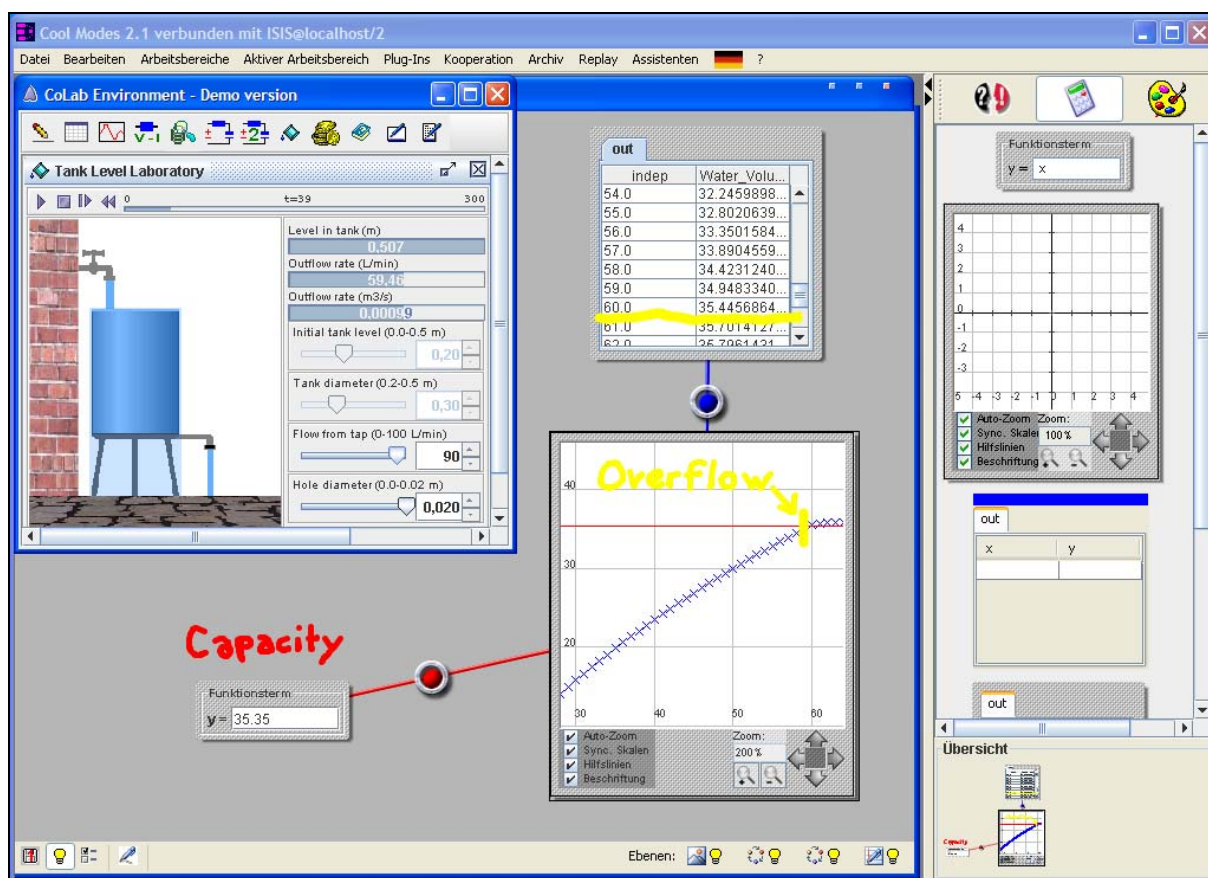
Cool Modes 2.1 verbunden mit ISIS@localhost/2

Datei Bearbeiten Arbeitsbereiche Aktiver Arbeitsbereich Plug-Ins Kooperation Archiv Replay Assistenten ?

CoLab Environment - Demo version

Tank Level Laboratory

0 t=39 300

Level in tank (m)
0,507
Outflow rate (L/min)
59,46
Outflow rate (m3/s)
0,00099
Initial tank level (0.0-0.5 m)
0,20
Tank diameter (0.2-0.5 m)
0,30
Flow from tap (0-100 L/min)
90
Hole diameter (0.0-0.02 m)
0,020

out

| indep | Water_Volu... |
|---|---|
| 54.0 | 32.2459898... |
| 55.0 | 32.8020639... |
| 56.0 | 33.3501584... |
| 57.0 | 33.8904559... |
| 58.0 | 34.4231240... |
| 59.0 | 34.9483340... |
| 60.0 | 35.4456864... |
| 61.0 | 35.7014127... |
| 62.0 | 35.7961431 |

Overflow

40
30
20
30 40 50 60

Auto-Zoom
Sync. Skalen
Hilfslinien
Beschriftung
Zoom:
200 %

Capacity

Funktionsterm
y = 35.35

Funktionsterm
y = x

4
3
2
1
0
-1
-2
-3
-5 -4 -3 -2 -1 0 1 2 3 4

Auto-Zoom Zoom:
Sync. Skalen 100 %
Hilfslinien
Beschriftung

out

| x | y |
|---|---|
| | |

out

Übersicht

Capacity

Ebenen: